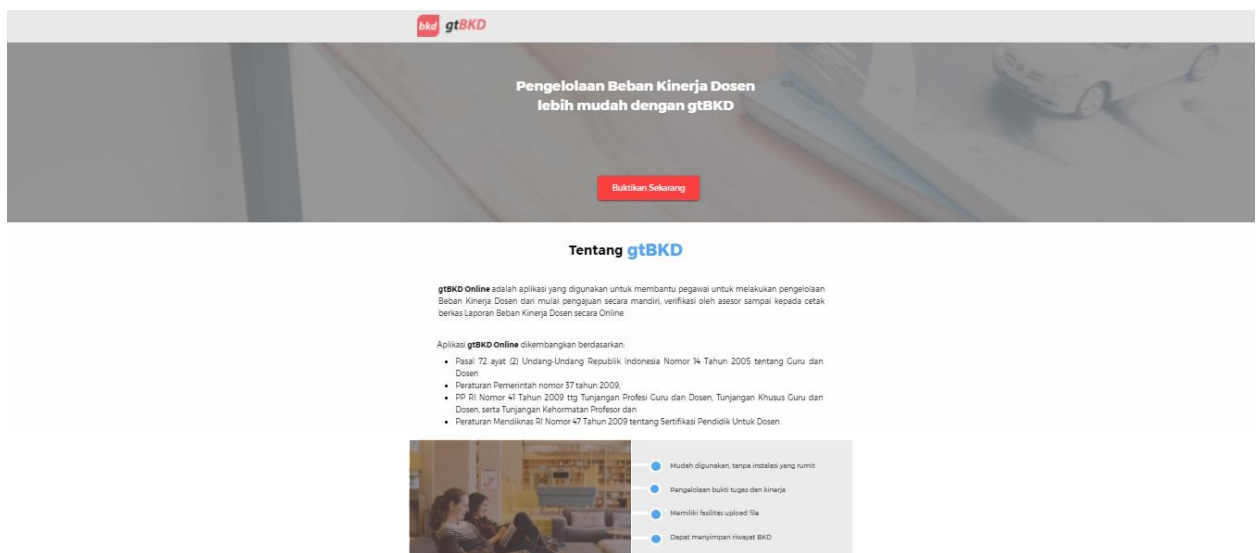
bkd gtBKD

Pengelolaan Beban Kinerja Dosen lebih mudah dengan gtBKD

Buktikan Sekarang

Tentang gtBKD

**gtBKD Online** adalah aplikasi yang digunakan untuk membantu pegawai untuk melakukan pengelolaan Beban Kinerja Dosen dari mulai pengajuan secara mandiri, verifikasi oleh asesor sampai kepada cetak berkas Laporan Beban Kinerja Dosen secara Online

Aplikasi **gtBKD Online** dikembangkan berdasarkan:

- Pasal 72 ayat (2) Undang-Undang Republik Indonesia Nomor 14 Tahun 2005 tentang Guru dan Dosen
- Peraturan Pemerintah nomor 37 tahun 2009,
- PP RI Nomor 41 Tahun 2009 ttg Tunjangan Profesi Guru dan Dosen, Tunjangan Khusus Guru dan Dosen, serta Tunjangan Kehormatan Profesor dan
- Peraturan Mendiknas RI Nomor 47 Tahun 2009 tentang Sertifikasi Pendidik Untuk Dosen

Mudah digunakan, tanpa instalasi yang rumit
Pengelolaan bukti tugas dan kinerja
Memiliki fasilitas upload file
Dapat menyimpan riwayat BKD